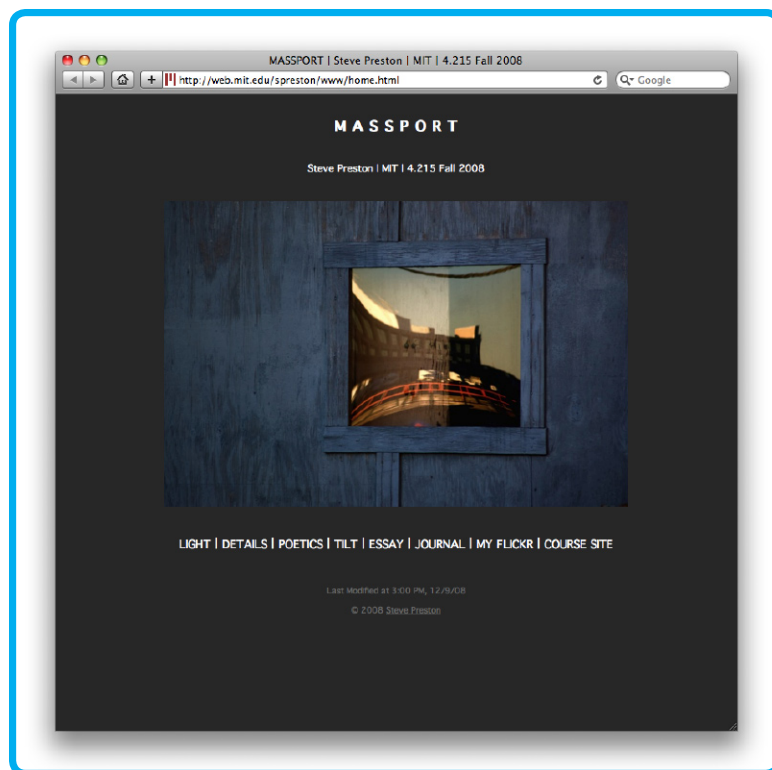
MASSPORT | Steve Preston | MIT | 4.215 Fall 2008

http://web.mit.edu/spreston/www/home.html

Google

MASSPORT

Steve Preston | MIT | 4.215 Fall 2008

LIGHT | DETAILS | POETICS | TILT | ESSAY | JOURNAL | MY FLICKR | COURSE SITE

Last Modified at 3:00 PM, 12/9/08

© 2008 Steve Preston